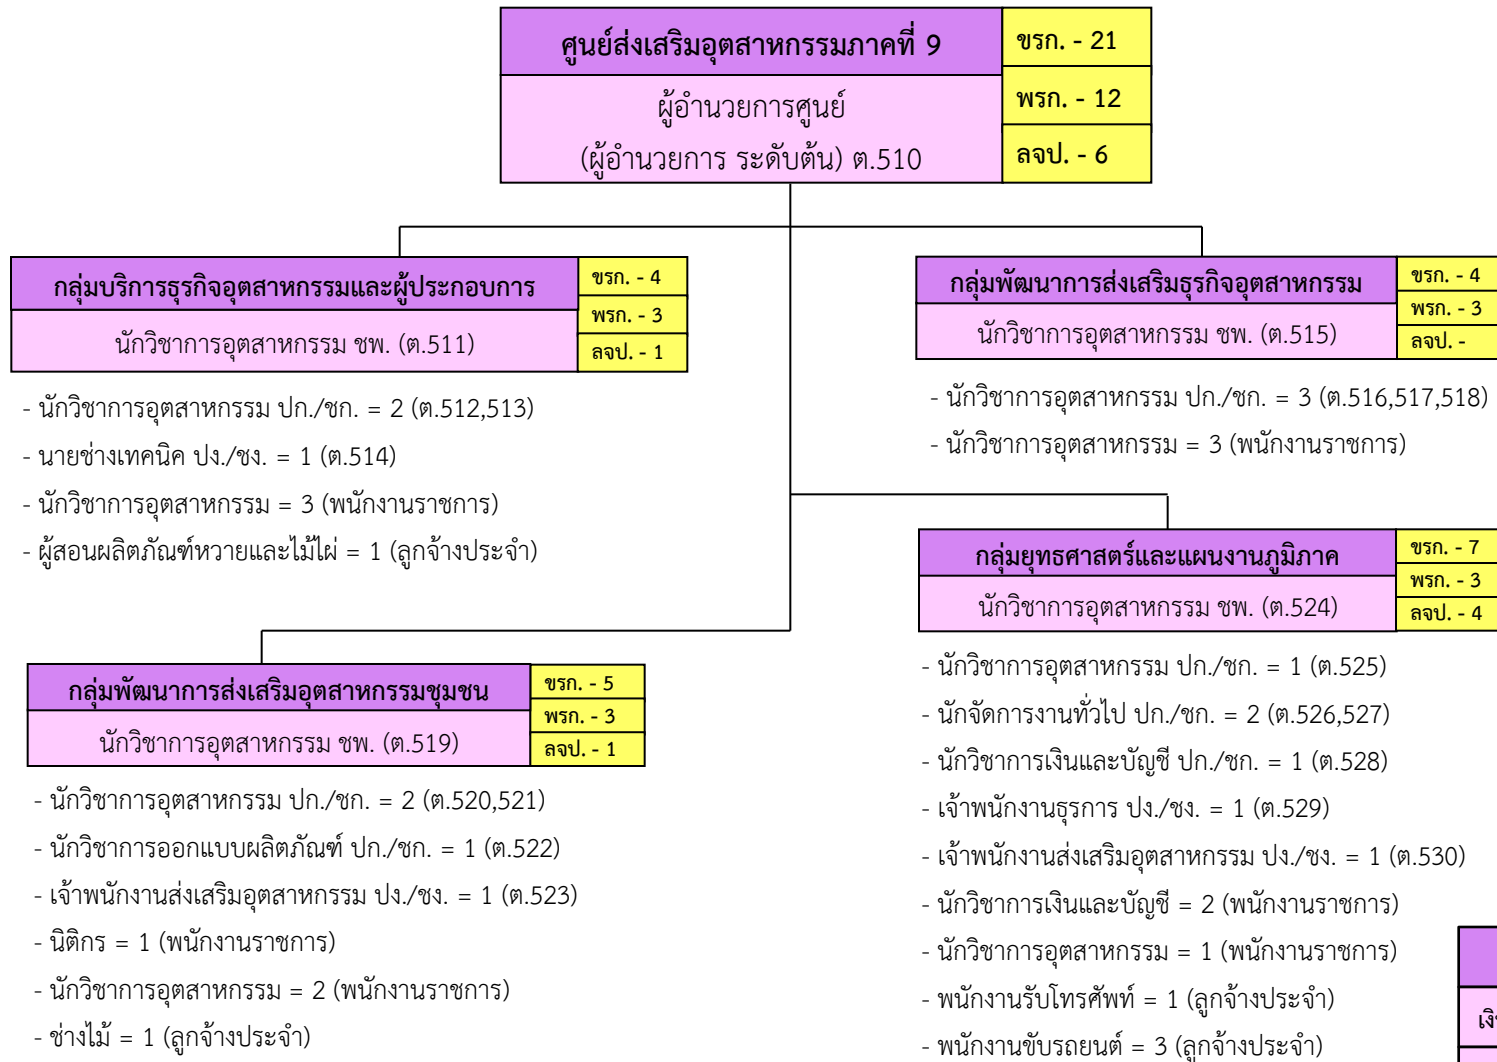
ศูนย์ส่งเสริมอุตสาหกรรมภาคที่ 9
ผู้อำนวยการศูนย์
(ผู้อำนวยการ ระดับต้น) ต.510

ขรก. - 21
พรก. - 12
ลจป. - 6

กลุ่มบริการธุรกิจอุตสาหกรรมและผู้ประกอบการ
นักวิชาการอุตสาหกรรม ชพ. (ต.511)

ขรก. - 4
พรก. - 3
ลจป. - 1

- นักวิชาการอุตสาหกรรม ปก./ชก. = 2 (ต.512,513)
- นายช่างเทคนิค ปง./ชง. = 1 (ต.514)
- นักวิชาการอุตสาหกรรม = 3 (พนักงานราชการ)
- ผู้สอนผลิตภัณฑ์หวายและไม้ไผ่ = 1 (ลูกจ้างประจำ)

กลุ่มพัฒนาการส่งเสริมธุรกิจอุตสาหกรรม
นักวิชาการอุตสาหกรรม ชพ. (ต.515)

ขรก. - 4
พรก. - 3
ลจป. -

- นักวิชาการอุตสาหกรรม ปก./ชก. = 3 (ต.516,517,518)
- นักวิชาการอุตสาหกรรม = 3 (พนักงานราชการ)

กลุ่มยุทธศาสตร์และแผนงานภูมิภาค
นักวิชาการอุตสาหกรรม ชพ. (ต.524)

ขรก. - 7
พรก. - 3
ลจป. - 4

- นักวิชาการอุตสาหกรรม ปก./ชก. = 1 (ต.525)
- นักจัดการงานทั่วไป ปก./ชก. = 2 (ต.526,527)
- นักวิชาการเงินและบัญชี ปก./ชก. = 1 (ต.528)
- เจ้าพนักงานธุรการ ปง./ชง. = 1 (ต.529)
- เจ้าพนักงานส่งเสริมอุตสาหกรรม ปง./ชง. = 1 (ต.530)
- นักวิชาการเงินและบัญชี = 2 (พนักงานราชการ)
- นักวิชาการอุตสาหกรรม = 1 (พนักงานราชการ)
- พนักงานรับโทรศัพท์ = 1 (ลูกจ้างประจำ)
- พนักงานขับรถยนต์ = 3 (ลูกจ้างประจำ)

กลุ่มพัฒนาการส่งเสริมอุตสาหกรรมชุมชน
นักวิชาการอุตสาหกรรม ชพ. (ต.519)

ขรก. - 5
พรก. - 3
ลจป. - 1

- นักวิชาการอุตสาหกรรม ปก./ชก. = 2 (ต.520,521)
- นักวิชาการออกแบบผลิตภัณฑ์ ปก./ชก. = 1 (ต.522)
- เจ้าพนักงานส่งเสริมอุตสาหกรรม ปง./ชง. = 1 (ต.523)
- นิติกร = 1 (พนักงานราชการ)
- นักวิชาการอุตสาหกรรม = 2 (พนักงานราชการ)
- ช่างไม้ = 1 (ลูกจ้างประจำ)

เงิ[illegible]